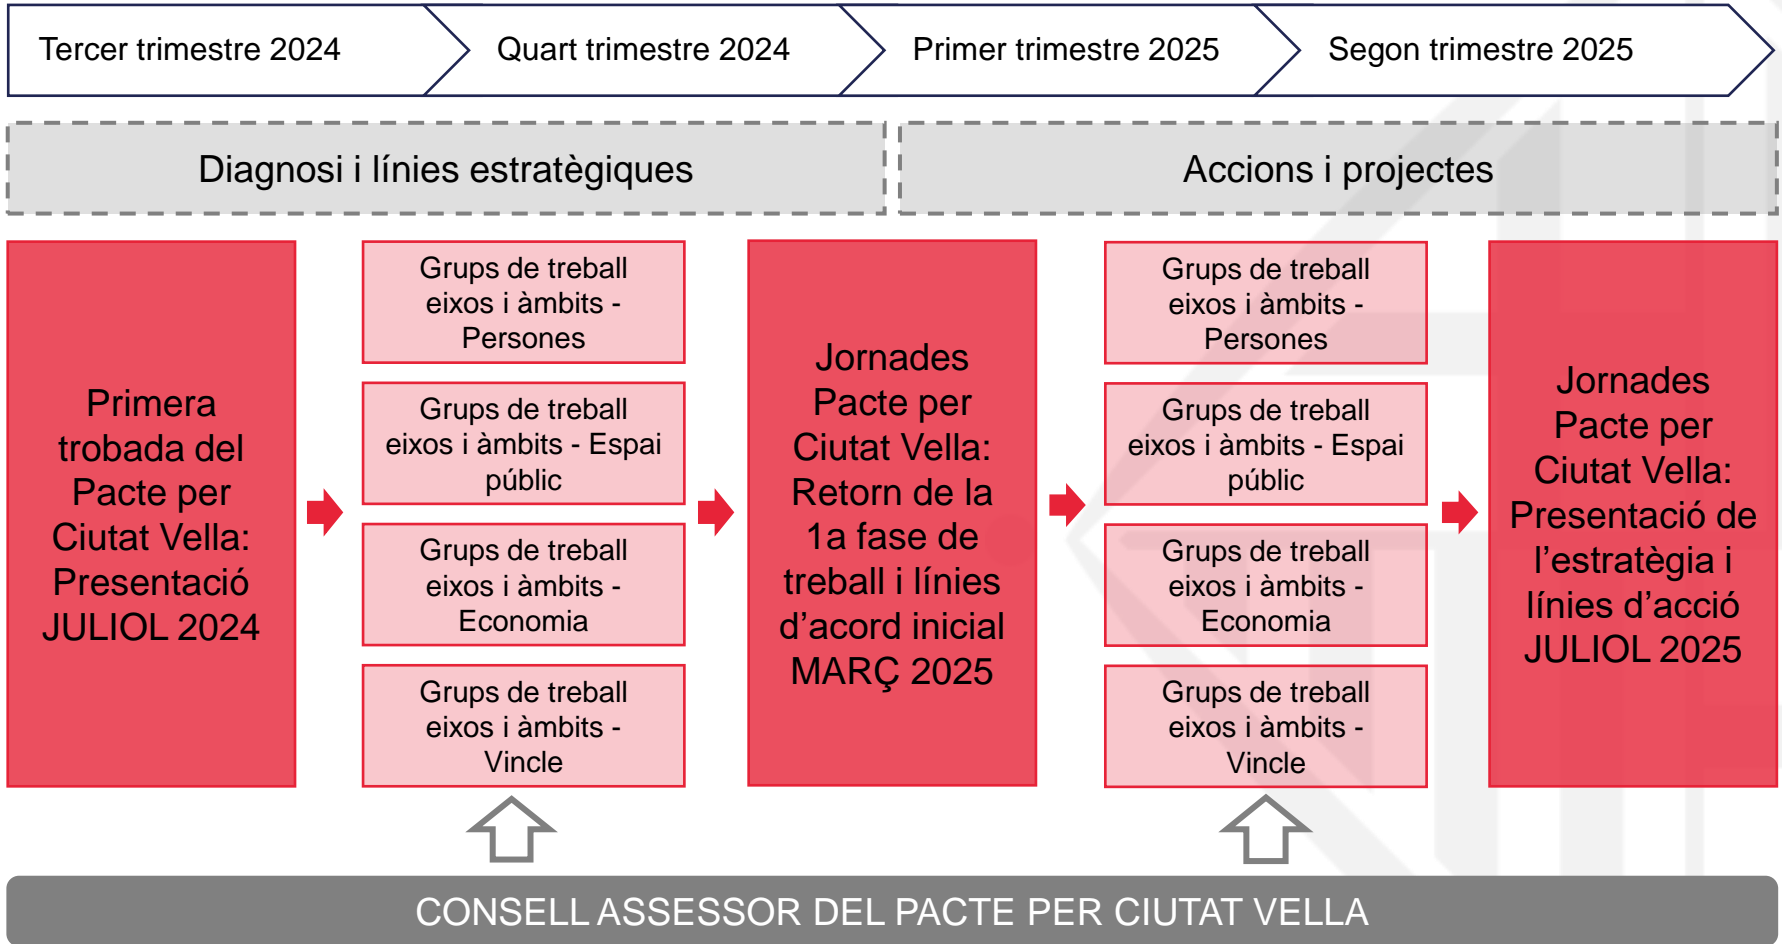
Tercer trimestre 2024

Quart trimestre 2024

Primer trimestre 2025

Segon trimestre 2025

Diagnosi i línies estratègiques

Accions i projectes

Primera trobada del Pacte per Ciutat Vella: Presentació JULIOL 2024

Grups de treball eixos i àmbits - Persones

Grups de treball eixos i àmbits - Espai públic

Grups de treball eixos i àmbits - Economia

Grups de treball eixos i àmbits - Vincle

Jornades Pacte per Ciutat Vella: Retorn de la 1a fase de treball i línies d'acord inicial MARÇ 2025

Grups de treball eixos i àmbits - Persones

Grups de treball eixos i àmbits - Espai públic

Grups de treball eixos i àmbits - Economia

Grups de treball eixos i àmbits - Vincle

Jornades Pacte per Ciutat Vella: Presentació de l'estratègia i línies d'acció JULIOL 2025

CONSELL ASSESSOR DEL PACTE PER CIUTAT VELLA